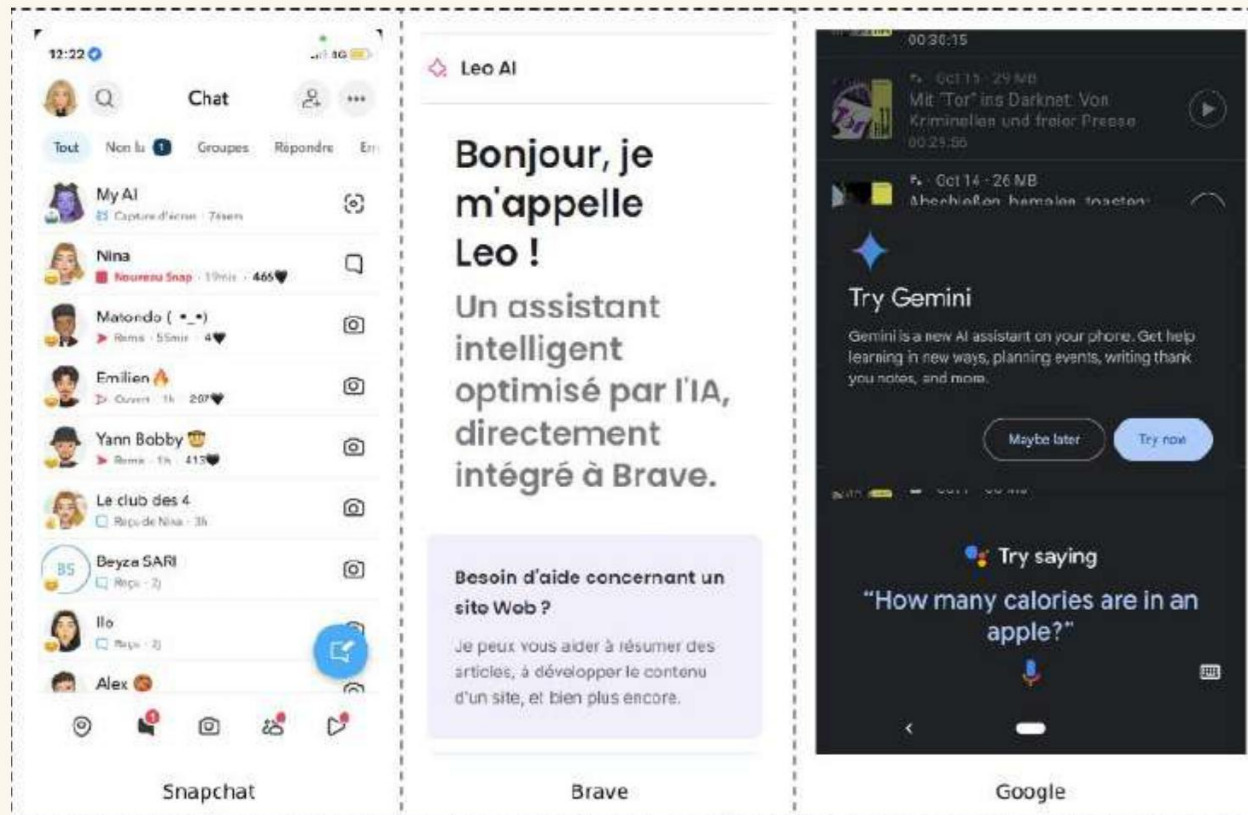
12:22

Chat

Tout Non lu 1 Groupes Répondre En

My AI
Capture d'écran · 7sem

Nina
Nouveau Snap · 19min · 466

Matondo ( •_•)
Reçu · 55min · 4

Emilien
Ouvert · 1h · 207

Yann Bobby
Reçu · 1h · 413

Le club des 4
Reçu de Nina · 3h

BS
Beyza SARI
Reçu · 2j

Ilo
Reçu · 2j

Alex

Snapchat

Leo AI

Bonjour, je m'appelle Leo !

Un assistant intelligent optimisé par l'IA, directement intégré à Brave.

Besoin d'aide concernant un site Web ?

Je peux vous aider à résumer des articles, à développer le contenu d'un site, et bien plus encore.

Brave

00:30:15

Oct 15 · 29 MB
Mit "Tor" ins Darknet: Von Kriminellen und freier Presse
00:29:56

Oct 14 · 26 MB
Abschießen, bemalen, toasten:

Try Gemini

Gemini is a new AI assistant on your phone. Get help learning in new ways, planning events, writing thank you notes, and more.

Maybe later

Try now

Try saying

"How many calories are in an apple?"

Google